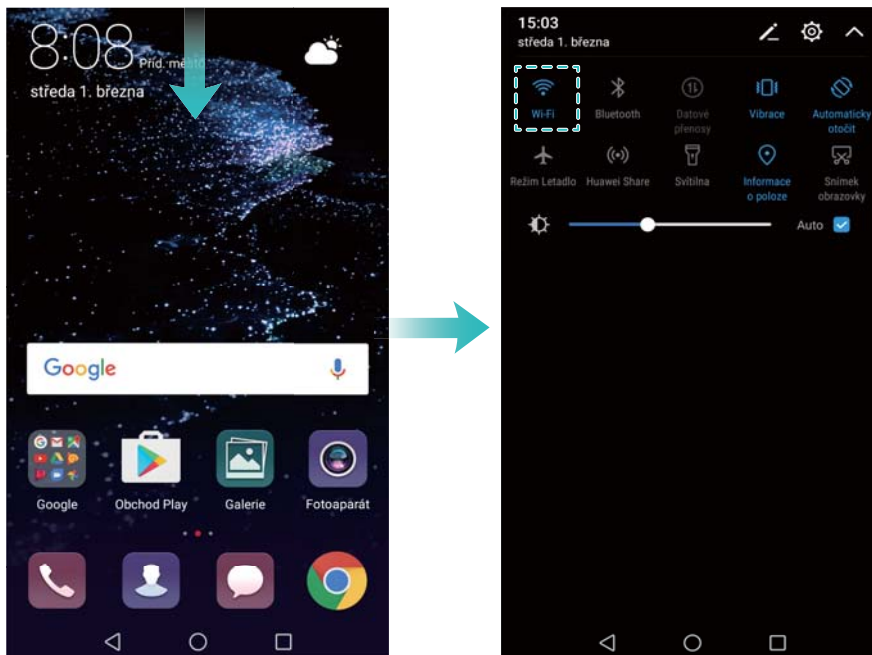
8:08

Přid. město

středa 1. března

Google

Google

Obchod Play

Galerie

Fotoaparát

15:03

středa 1. března

Wi-Fi

Bluetooth

Datové přenosy

Vibrace

Automaticky otočit

Režim Letadlo

Huawei Share

Svítilna

Informace o poloze

Snímek obrazovky

Auto